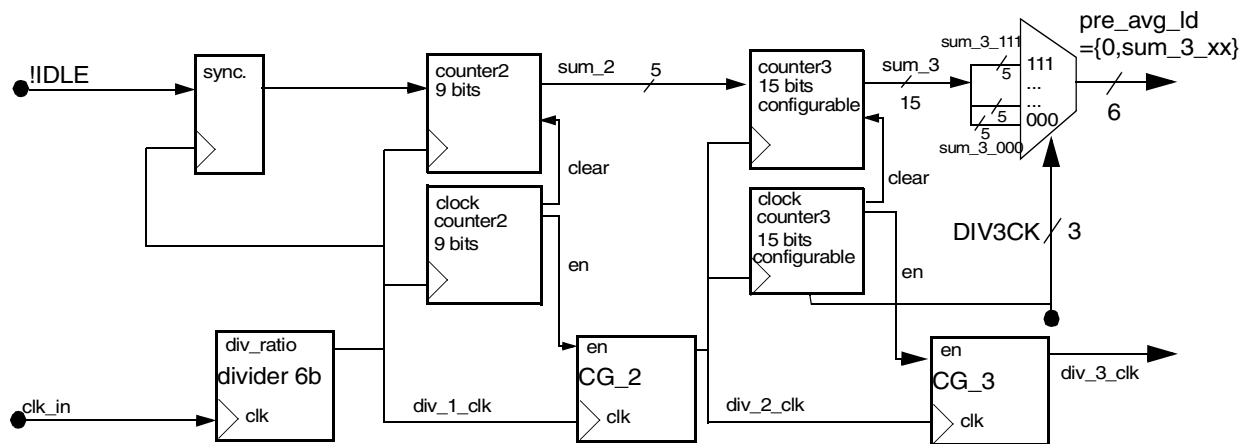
!IDLE
sync.
counter2
9 bits
sum_2
5
counter3
15 bits
configurable
sum_3
15
sum_3_111
5
111
...
...
5
000
5
sum_3_000
pre_avg_ld
={0,sum_3_xx}
6
clear
clock
counter2
9 bits
en
clear
clock
counter3
15 bits
configurable
en
DIV3CK
3
div_ratio
divider 6b
clk
clk_in
div_1_clk
en
CG_2
clk
div_2_clk
en
CG_3
clk
div_3_clk